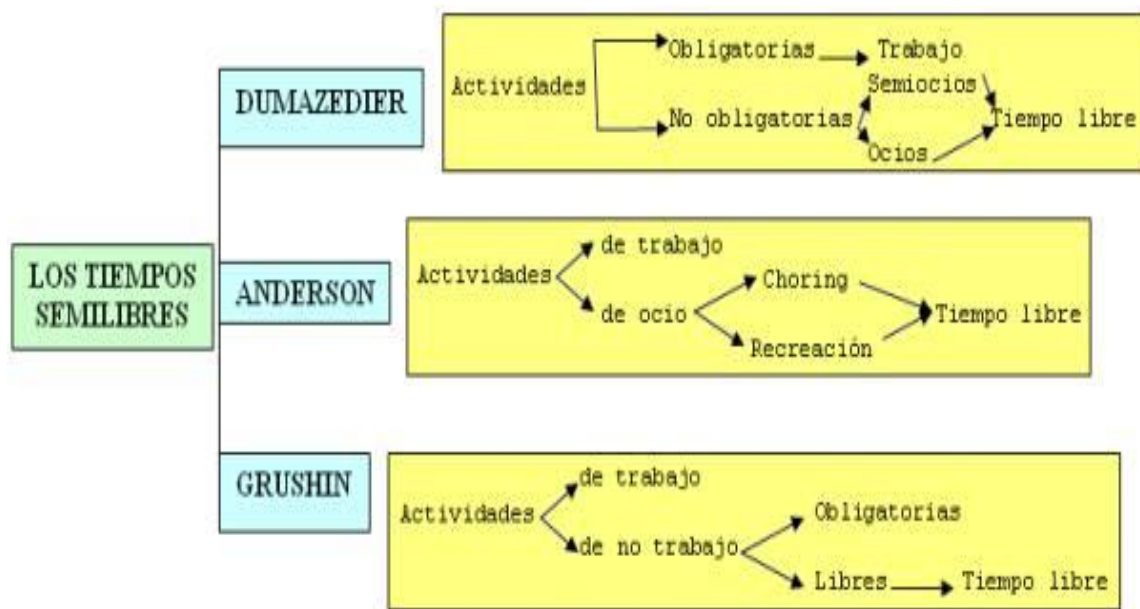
LOS TIEMPOS SEMILIBRES

DUMAZEDIER

Actividades
Obligatorias
Trabajo
No obligatorias
Semiocios
Ocios
Tiempo libre

ANDERSON

Actividades
de trabajo
de ocio
Choring
Recreación
Tiempo libre

GRUSHIN

Actividades
de trabajo
de no trabajo
Obligatorias
Libres
Tiempo libre